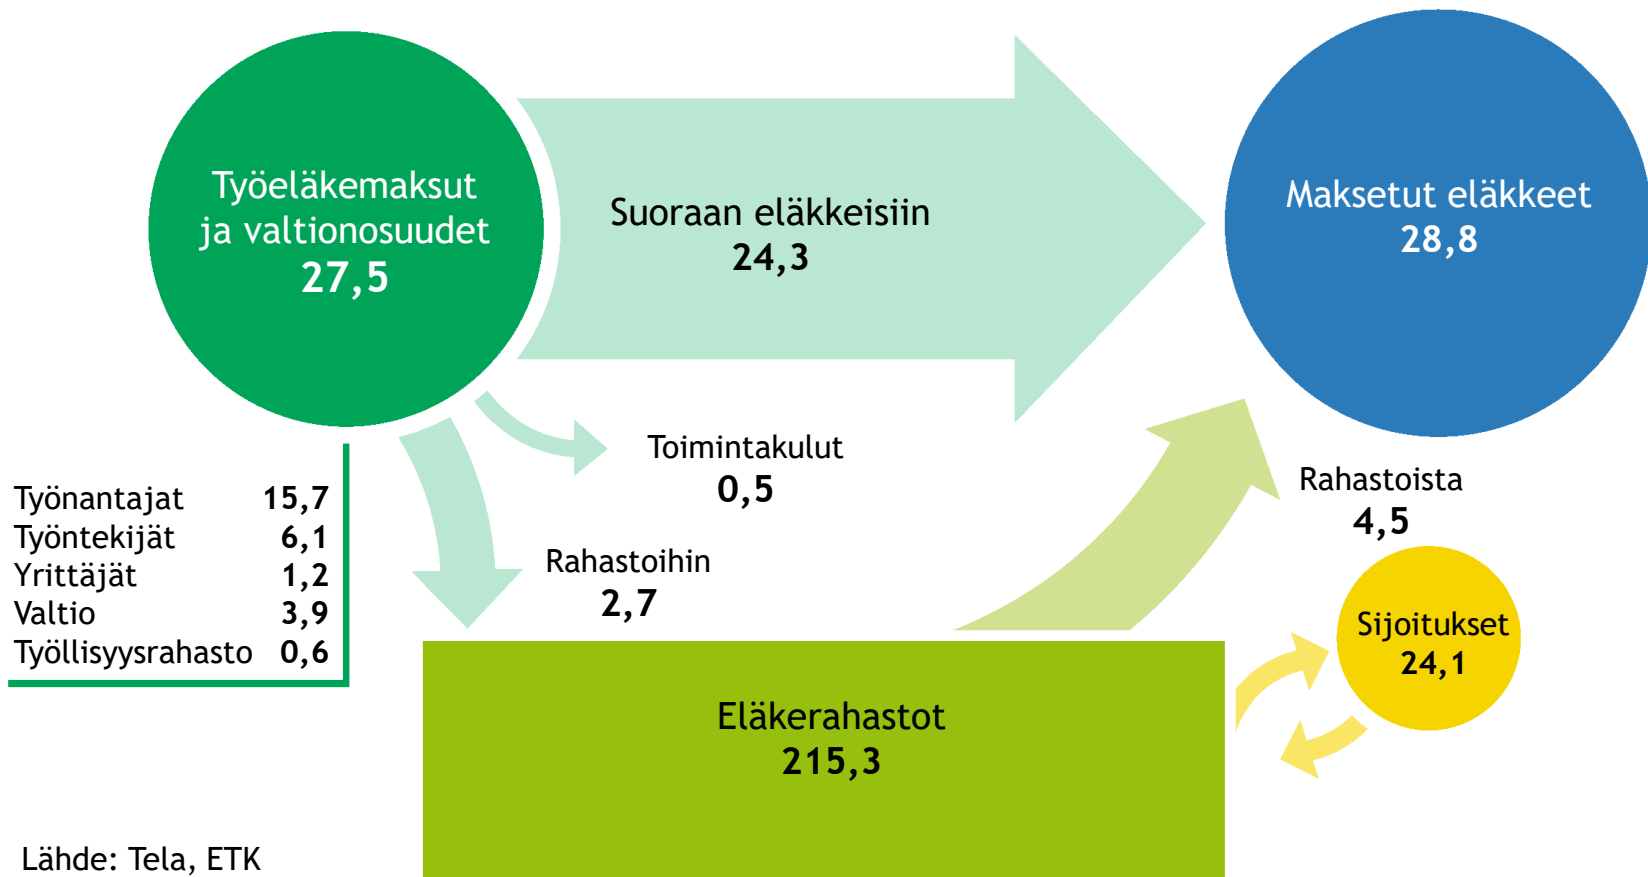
Työeläkemaksut ja valtionosuudet
27,5

Suoraan eläkkeisiin
24,3

Maksetut eläkkeet
28,8

Toimintakulut
0,5

Rahastoista
4,5

Rahastoihin
2,7

| Työnantajat | 15,7 |
|---|---|
| Työntekijät | 6,1 |
| Yrittäjät | 1,2 |
| Valtio | 3,9 |
| Työllisyysrahasto | 0,6 |

Sijoitukset
24,1

Eläkerahastot
215,3

Lähde: Tela, ETK